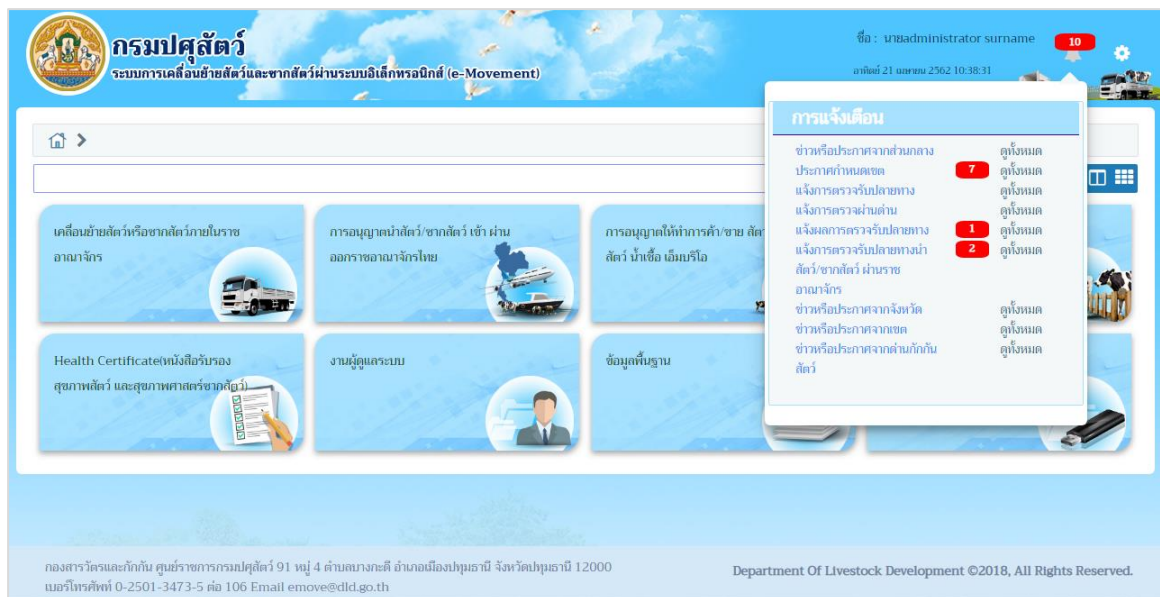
กรมปศุสัตว์
ระบบการเคลื่อนย้ายสัตว์และซากสัตว์ผ่านระบบอิเล็กทรอนิกส์ (e-Movement)

ชื่อ : นายadministrator surname
10
อาทิตย์ 21 เมษายน 2562 10:38:31

การแจ้งเตือน

| | | |
|---|---|---|
| ข่าวหรือประกาศจากส่วนกลาง | | ดูทั้งหมด |
| ประกาศกำหนดเขต | 7 | ดูทั้งหมด |
| แจ้งการตรวจรับปลายทาง | | ดูทั้งหมด |
| แจ้งการตรวจผ่านด่าน | | ดูทั้งหมด |
| แจ้งผลการตรวจรับปลายทาง | 1 | ดูทั้งหมด |
| แจ้งการตรวจรับปลายทางนำสัตว์/ซากสัตว์ ผ่านราชอาณาจักร | 2 | ดูทั้งหมด |
| ข่าวหรือประกาศจากจังหวัด | | ดูทั้งหมด |
| ข่าวหรือประกาศจากเขต | | ดูทั้งหมด |
| ข่าวหรือประกาศจากด่านกักกันสัตว์ | | ดูทั้งหมด |

เคลื่อนย้ายสัตว์หรือซากสัตว์ภายในราชอาณาจักร

การอนุญาตนำสัตว์/ซากสัตว์ เข้า ผ่าน ออกราชอาณาจักรไทย

การอนุญาตให้ทำการค้า/ขาย สัต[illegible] สัตว์ น้ำเชื้อ เอ็มบริโอ

Health Certificate(หนังสือรับรองสุขภาพสัตว์ และสุขภาพศาสตร์ซากสัตว์)

งานผู้ดูแลระบบ

ข้อมูลพื้นฐาน

กองสารวัตรและกักกัน ศูนย์ราชการกรมปศุสัตว์ 91 หมู่ 4 ตำบลบางกะดี อำเภอเมืองปทุมธานี จังหวัดปทุมธานี 12000
เบอร์โทรศัพท์ 0-2501-3473-5 ต่อ 106 Email emove@dld.go.th

Department Of Livestock Development ©2018, All Rights Reserved.